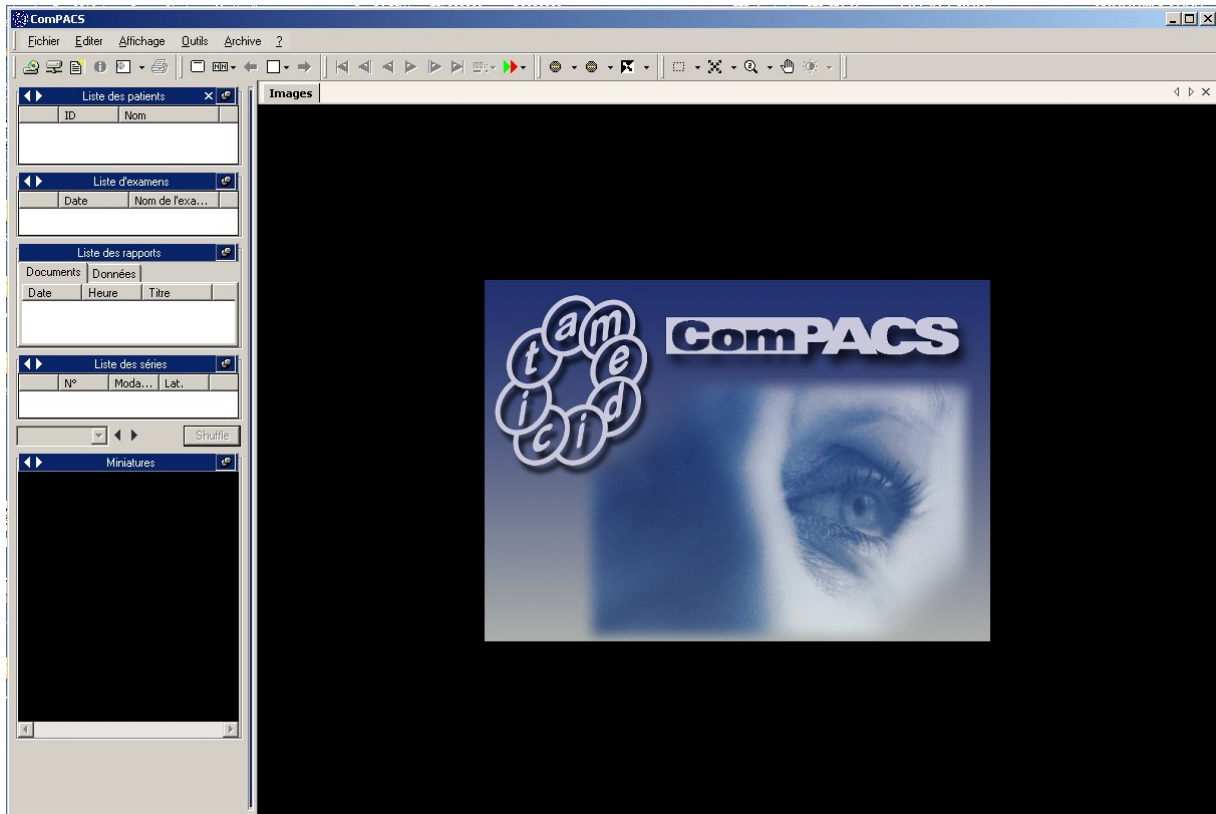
ComPACS

Fichier Editer Affichage Outils Archive ?

Liste des patients

| | ID | Nom |
|---|---|---|

Liste d'examens

| | Date | Nom de l'exa... |
|---|---|---|

Liste des rapports

Documents Données

| Date | Heure | Titre |
|---|---|---|

Liste des séries

| | N° | Moda... | Lat. |
|---|---|---|---|

Shuffle

Miniatures

Images

t a m e d i c i

ComPACS